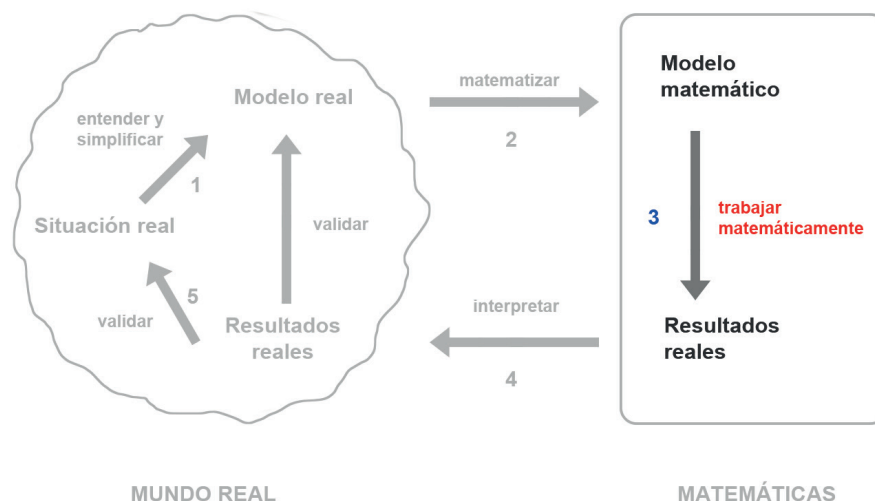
entender y simplificar

Modelo real

1

Situación real

validar

5

validar

Resultados reales

matematizar

2

Modelo matemático

3

trabajar matemáticamente

Resultados reales

interpretar

4

MUNDO REAL

MATEMÁTICAS